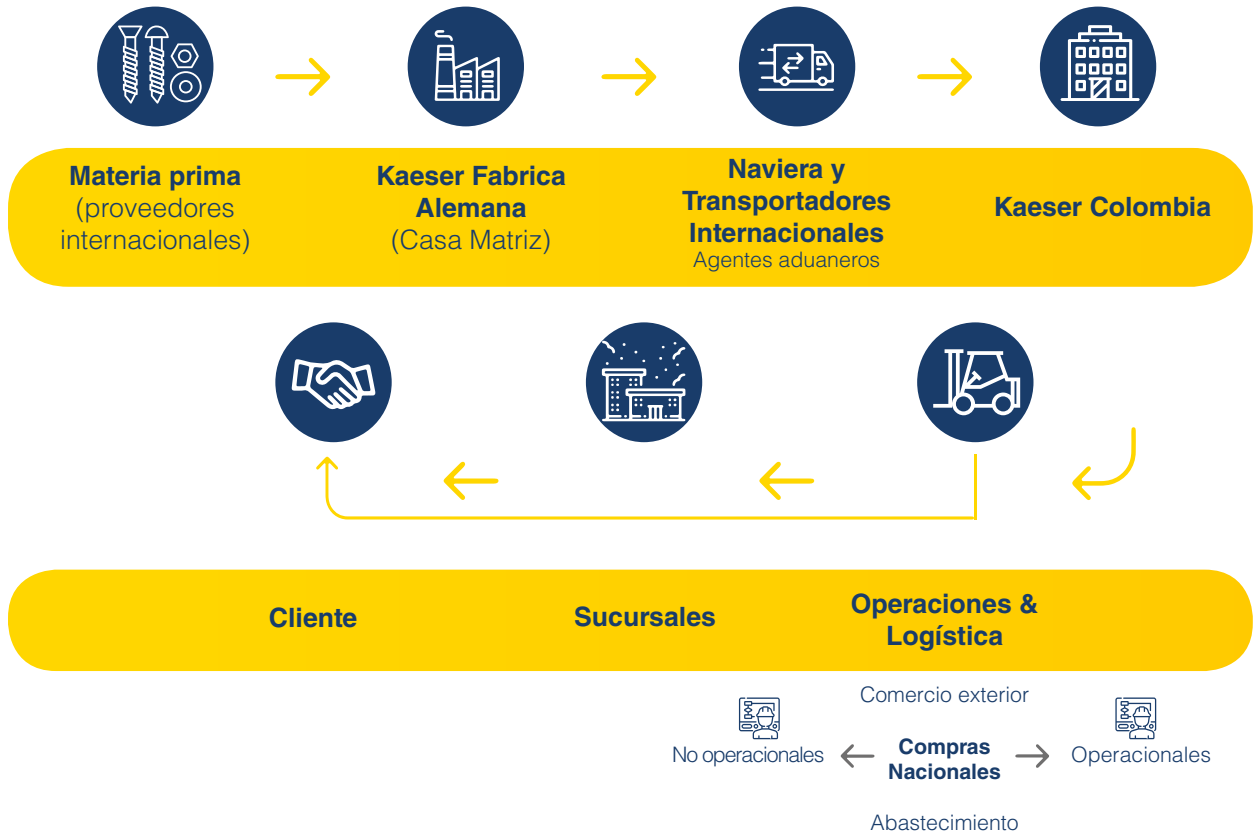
Materia prima
(proveedores internacionales)

Kaeser Fabrica Alemana
(Casa Matriz)

Naviera y Transportadores Internacionales
Agentes aduaneros

Kaeser Colombia

Cliente

Sucursales

Operaciones & Logística

Comercio exterior

No operacionales

Compras Nacionales

Operacionales

Abastecimiento